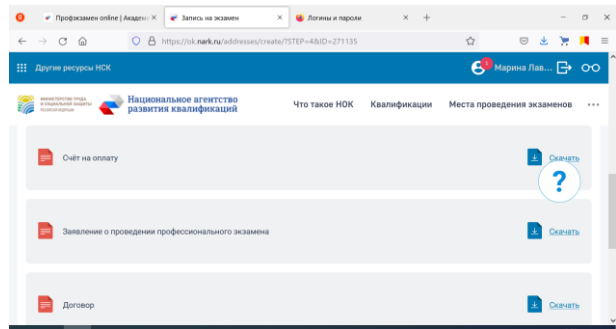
Профэкзамен online | Академ ×
Запись на экзамен ×
Логины и пароли ×
+

https://ok.nark.ru/addresses/create/?STEP=4&ID=271135

Другие ресурсы НСК
Марина Лав...

МИНИСТЕРСТВО ТРУДА И СОЦИАЛЬНОЙ ЗАЩИТЫ РОССИЙСКОЙ ФЕДЕРАЦИИ
Национальное агентство развития квалификаций
Что такое НОК
Квалификации
Места проведения экзаменов

Счёт на оплату
Скачать

?

Заявление о проведении профессионального экзамена
Скачать

Договор
Скачать